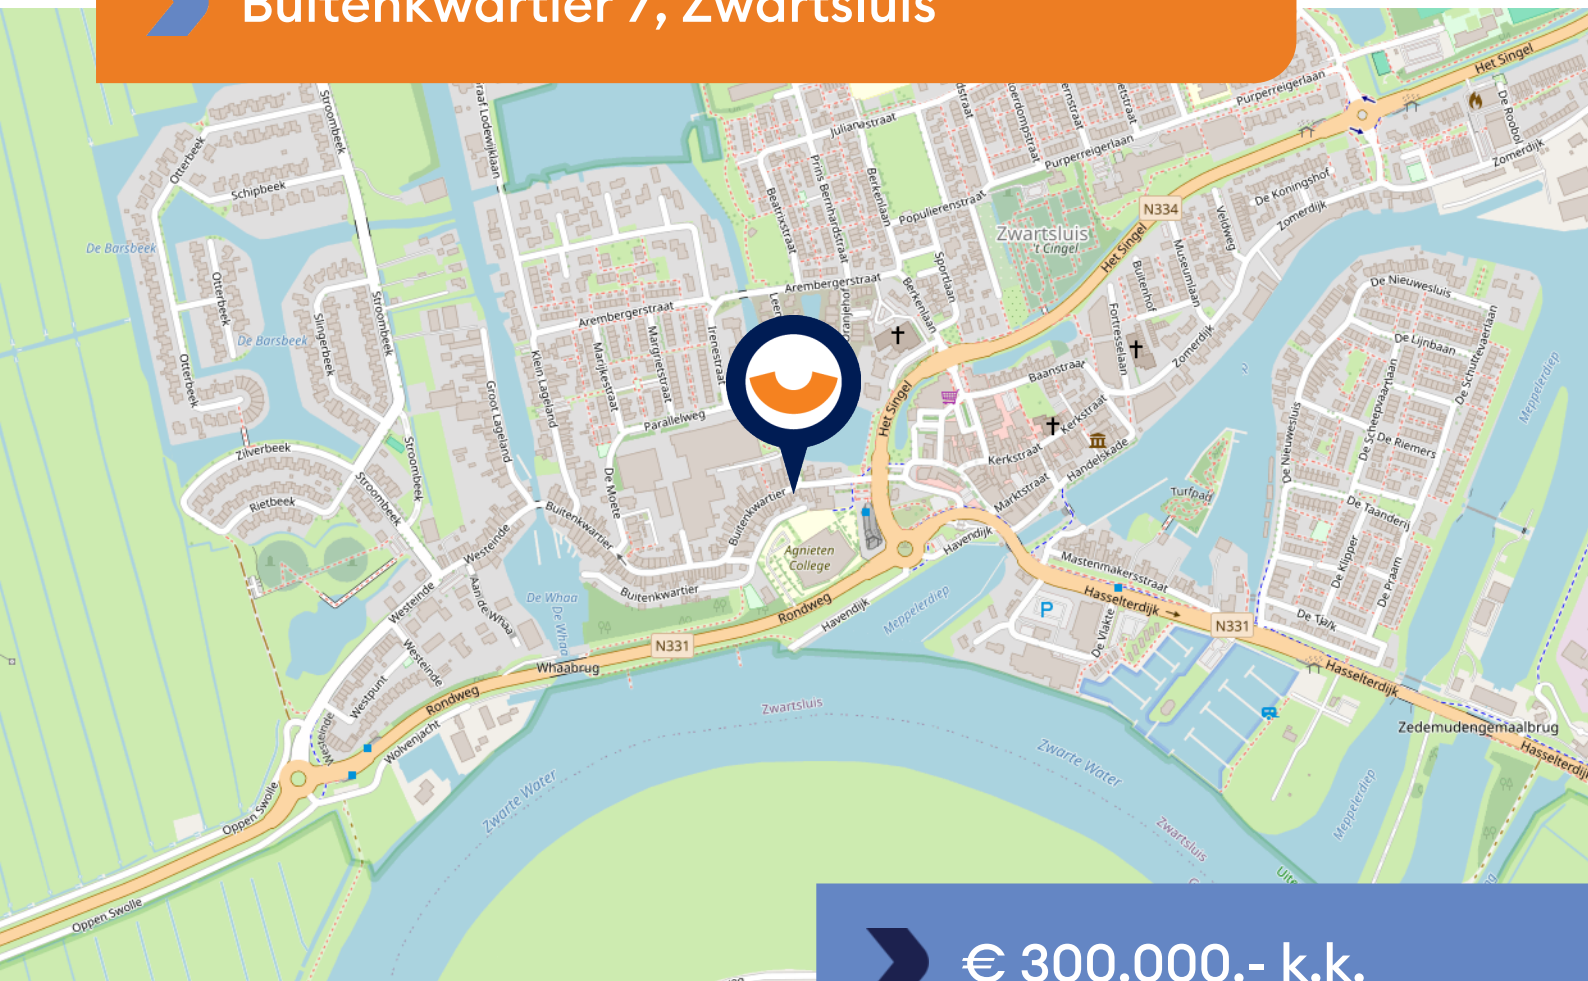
Buitenkwartier 7, Zwartsluis

Het Singel
Purperreigerlaan
De Roobol
Zomerdijk
Julianastraat
Stroombeek
Otterbeek
Schipbeek
De Barsbeek
Beatrixstraat
Prins Bernhardstraat
Berkenlaan
Populierenstraat
Zwartsluis
't Cingel
N334
De Koningshof
Zomerdijk
Veldweg
Museumlaan
Buitenhof
De Nieuwesluis
De Lijnbaan
De Schuttevaerlaan
Arembergerstraat
Irenestraat
Margrietstraat
Marijkestraat
Klein Lageland
Groot Lageland
Singerbeek
Otterbeek
Stroombeek
Sportlaan
Fortresselaan
Zomerdijk
Baanstraat
Kerkstraat
Kerkstraat
Handelskade
Marktstraat
De Scheepvaartlaan
De Riemers
De Taanderij
De Nieuwesluis
De Klipper
De Praam
De Tjalk
Meppelerdiep
Parallelweg
Zilverbeek
Rietbeek
Stroombeek
Westeinde
Buitenkwartier
De Moete
Buitenkwartier
Agnieten College
Het Singel
Havendijk
Turfpad
Mastenmakersstraat
Hasselterdijk
N331
Hasselterdijk
De Vlakte
Buitenkwartier
Rondweg
Havendijk
Meppelerdiep
De Whaa
De Whaa
Aan de Whaa
Westeinde
Westeinde
Westpunt
Whaabrug
N331
Rondweg
Wolvenjacht
Westeinde
Zwartsluis
Zwarte Water
Zwarte Water
Zwartsluis
Zedemudengemaalbrug
Hasselterdijk
Meppelerdiep
Oppen Swolle
Oppen Swolle
Graaf Lodewijklaan

€ 300.000,- k.k.